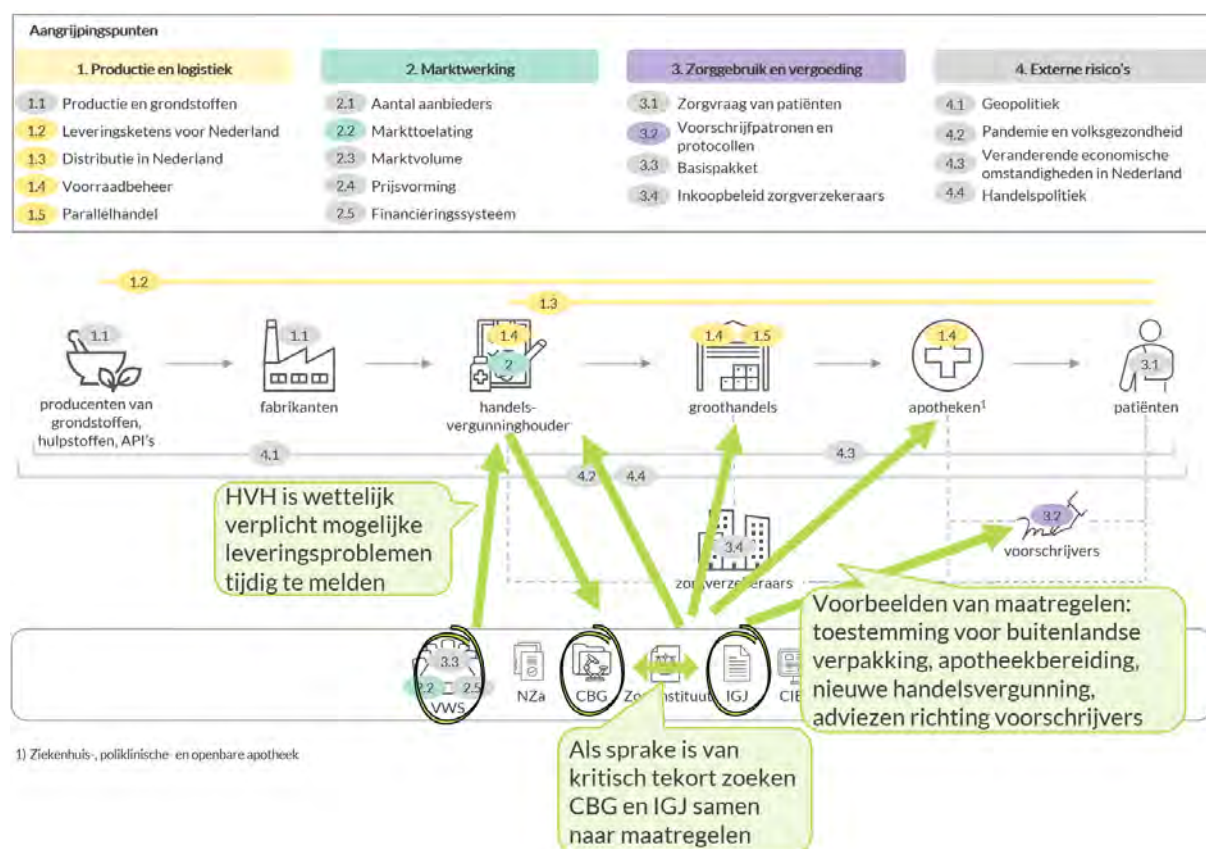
Aangrijpingspunten

1. Productie en logistiek
1.1 Productie en grondstoffen
1.2 Leveringsketens voor Nederland
1.3 Distributie in Nederland
1.4 Voorraadbeheer
1.5 Parallélhandel

2. Marktwerking
2.1 Aantal aanbieders
2.2 Markttoelating
2.3 Marktvolume
2.4 Prijsvorming
2.5 Financieringssysteem

3. Zorggebruik en vergoeding
3.1 Zorgvraag van patiënten
3.2 Voorschrijfpatronen en protocollen
3.3 Basispakket
3.4 Inkoopbeleid zorgverzekeraars

4. Externe risico's
4.1 Geopolitiek
4.2 Pandemie en volksgezondheid
4.3 Veranderende economische omstandigheden in Nederland
4.4 Handelspolitiek

1.2
1.3
1.1 producenten van grondstoffen, hulpstoffen, API's
1.1 fabrikanten
1.4 2 handelsvergunninghouder
1.4 1.5 groothandels
1.4 apotheken$^1$
3.1 patiënten
4.1
4.2 4.4
4.3

HVH is wettelijk verplicht mogelijke leveringsproblemen tijdig te melden

3.4 zorgverzekeraars
3.2 voorschrijvers

Voorbeelden van maatregelen: toestemming voor buitenlandse verpakking, apotheekbereiding, nieuwe handelsvergunning, adviezen richting voorschrijvers

3.3 2.2 2.5 VWS
NZa
CBG
Zorginstituut
IGJ
CIB

1) Ziekenhuis-, poliklinische- en openbare apotheek

Als sprake is van kritisch tekort zoeken CBG en IGJ samen naar maatregelen